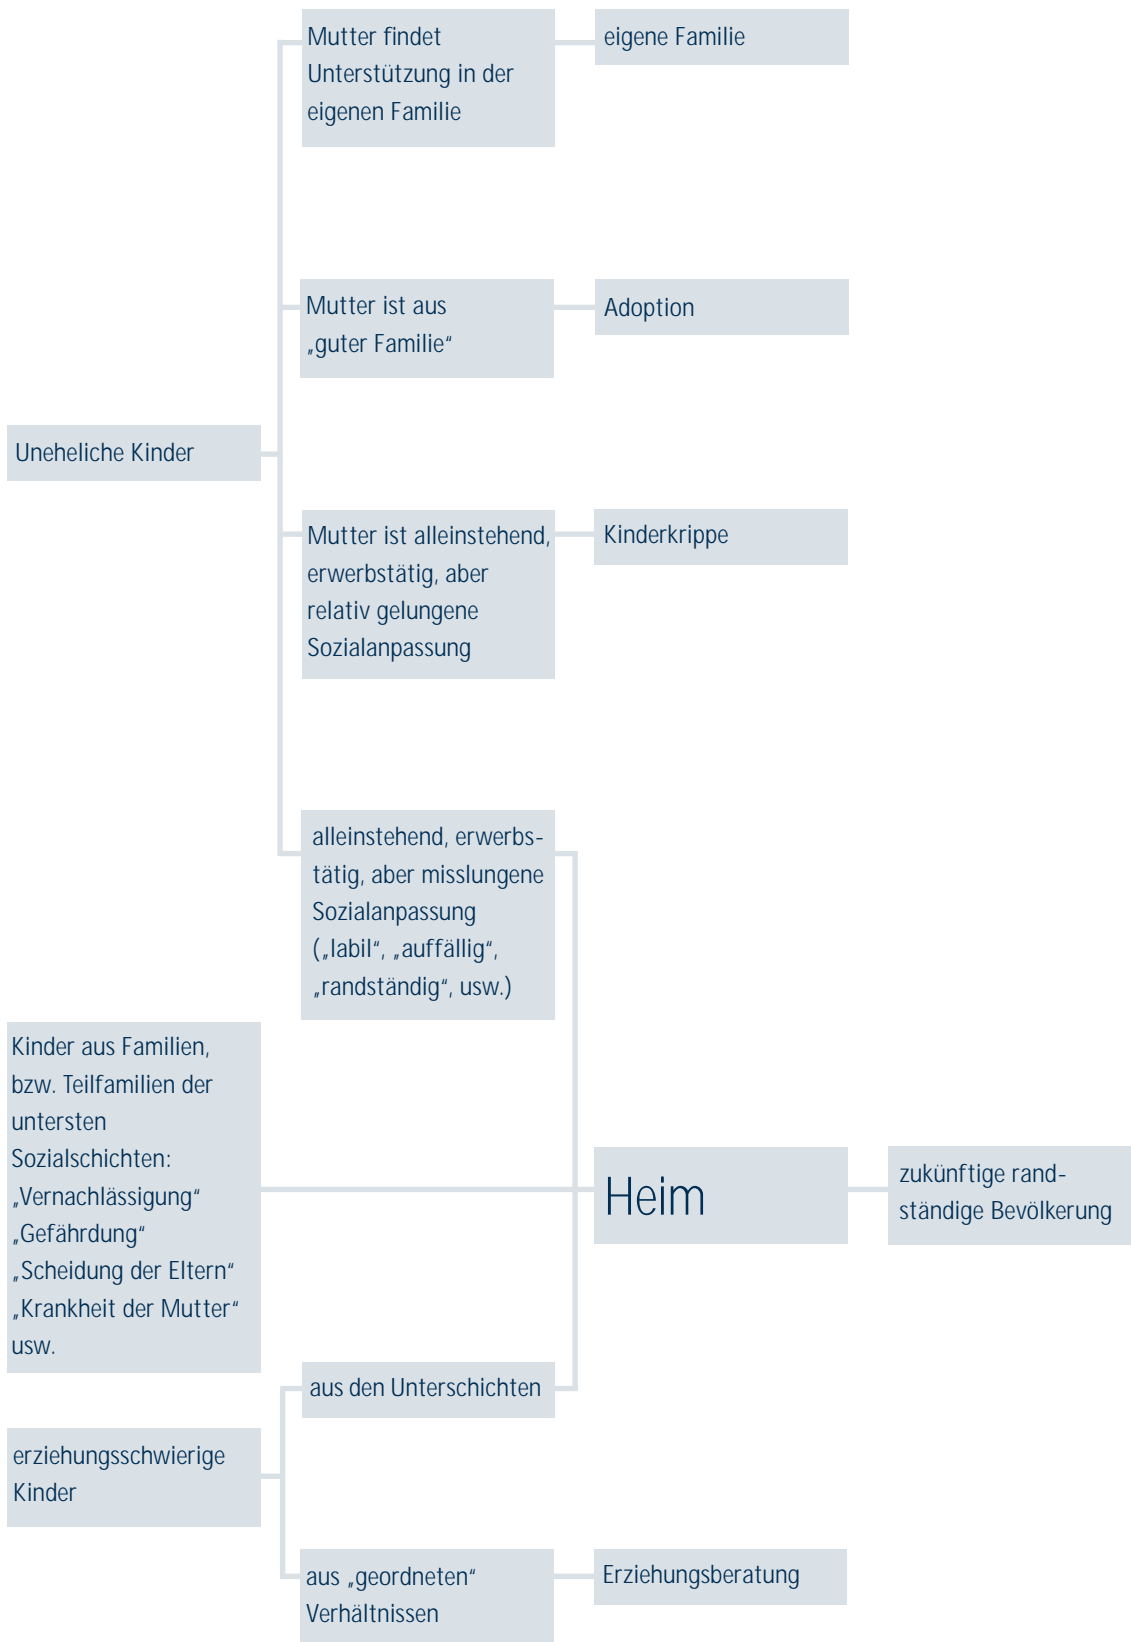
Mutter findet Unterstützung in der eigenen Familie

eigene Familie

Mutter ist aus „guter Familie“

Adoption

Uneheliche Kinder

Mutter ist alleinstehend, erwerbstätig, aber relativ gelungene Sozialanpassung

Kinderkrippe

alleinstehend, erwerbstätig, aber misslungene Sozialanpassung („labil“, „auffällig“, „randständig“, usw.)

Kinder aus Familien, bzw. Teilfamilien der untersten Sozialschichten: „Vernachlässigung“ „Gefährdung“ „Scheidung der Eltern“ „Krankheit der Mutter“ usw.

Heim

zukünftige randständige Bevölkerung

aus den Unterschichten

erziehungsschwierige Kinder

aus „geordneten“ Verhältnissen

Erziehungsberatung